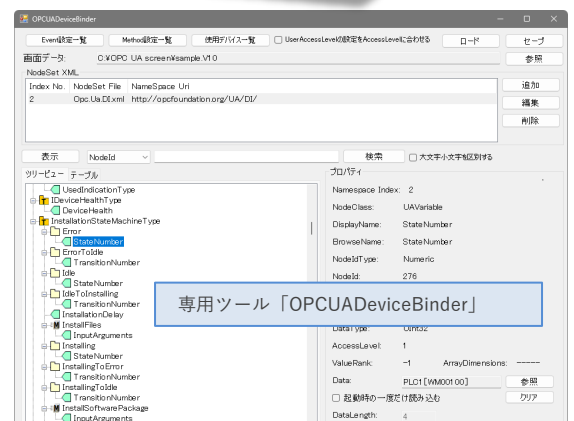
OPCUADeviceBinder

Event設定一覧 Method設定一覧 使用デバイス一覧 UserAccessLevelの設定をAccessLevelに合わせる ロード セーブ

画面データ: C:¥OPC UA screen¥sample.V10 参照

NodeSet XML

| Index No. | NodeSet File | NameSpace Uri |
|---|---|---|
| 2 | Opc.Ua.DI.xml | http://opcfoundation.org/UA/DI/ |

追加
編集
削除

表示 NodeId 検索 大文字小文字区別する

ツリービュー テーブル

UsedIndicationType
IDeviceHealthType
DeviceHealth
InstallationStateMachineType
Error
StateNumber
ErrorToIdle
TransitionNumber
Idle
StateNumber
IdleToInstalling
TransitionNumber
InstallationDelay
InstallFiles
InputArguments
Installing
StateNumber
InstallingToError
TransitionNumber
InstallingToIdle
TransitionNumber
InstallSoftwarePackage
InputArguments

プロパティ

Namespace Index: 2
NodeClass: UAVariable
DisplayName: StateNumber
BrowseName: StateNumber
NodeIdType: Numeric
NodeId: 276

専用ツール「OPCUADeviceBinder」

DataType: UInt32
AccessLevel: 1
ValueRank: -1 ArrayDimensions: -----
Data: PLC1 [WM001 00] 参照
起動時の一度だけ読み込む クリア
DataLength: 4